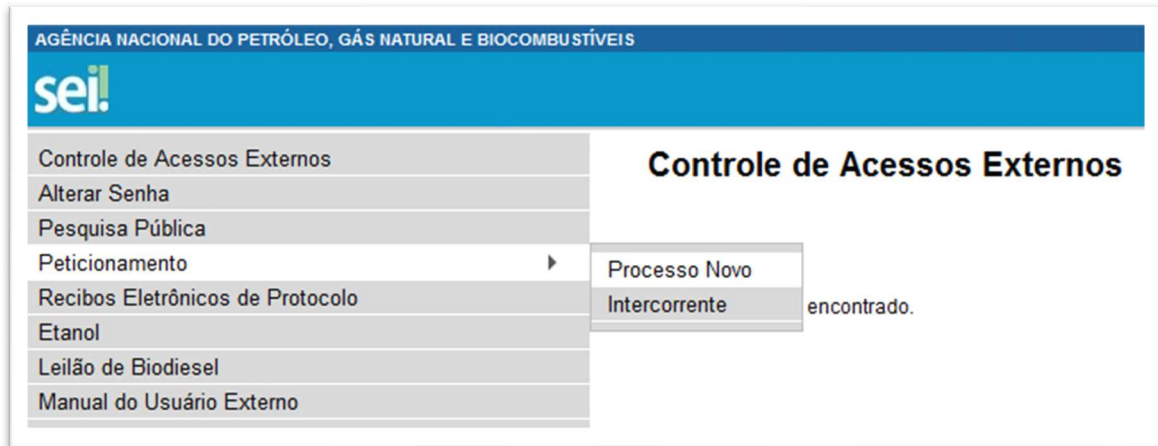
AGÊNCIA NACIONAL DO PETRÓLEO, GÁS NATURAL E BIOCOMBUSTÍVEIS

sei!

Controle de Acessos Externos
Alterar Senha
Pesquisa Pública
Peticionamento
Recibos Eletrônicos de Protocolo
Etanol
Leilão de Biodiesel
Manual do Usuário Externo

Processo Novo
Intercorrente

Controle de Acessos Externos

encontrado.